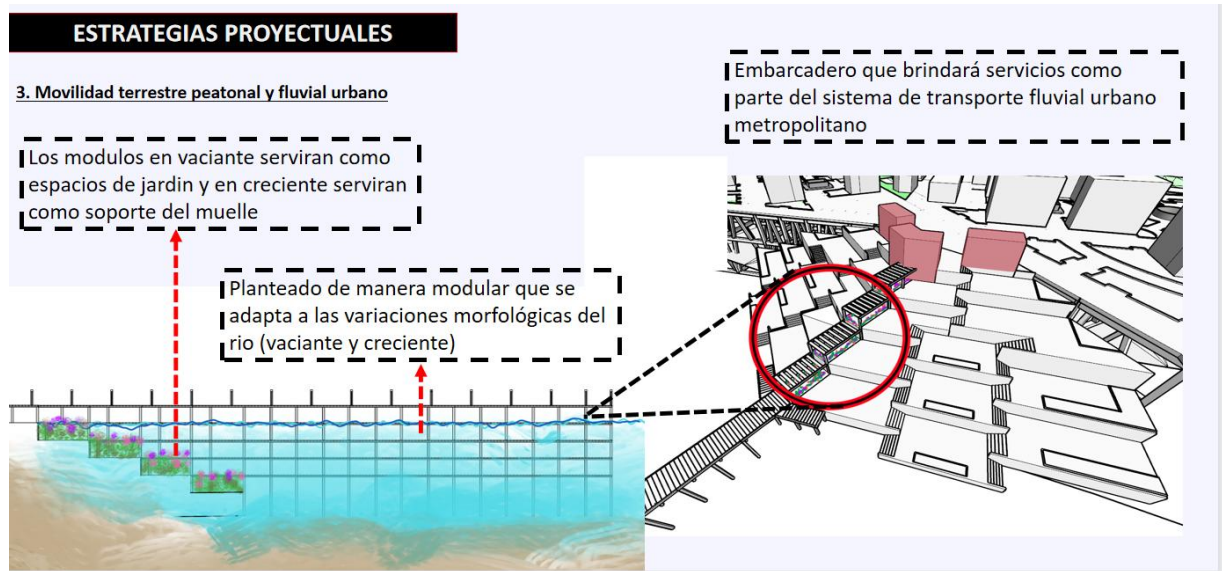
ESTRATEGIAS PROYECTUALES

3. Movilidad terrestre peatonal y fluvial urbano

Los modulos en vaciante serviran como espacios de jardin y en creciente serviran como soporte del muelle

Planteado de manera modular que se adapta a las variaciones morfológicas del rio (vaciante y creciente)

Embarcadero que brindará servicios como parte del sistema de transporte fluvial urbano metropolitano